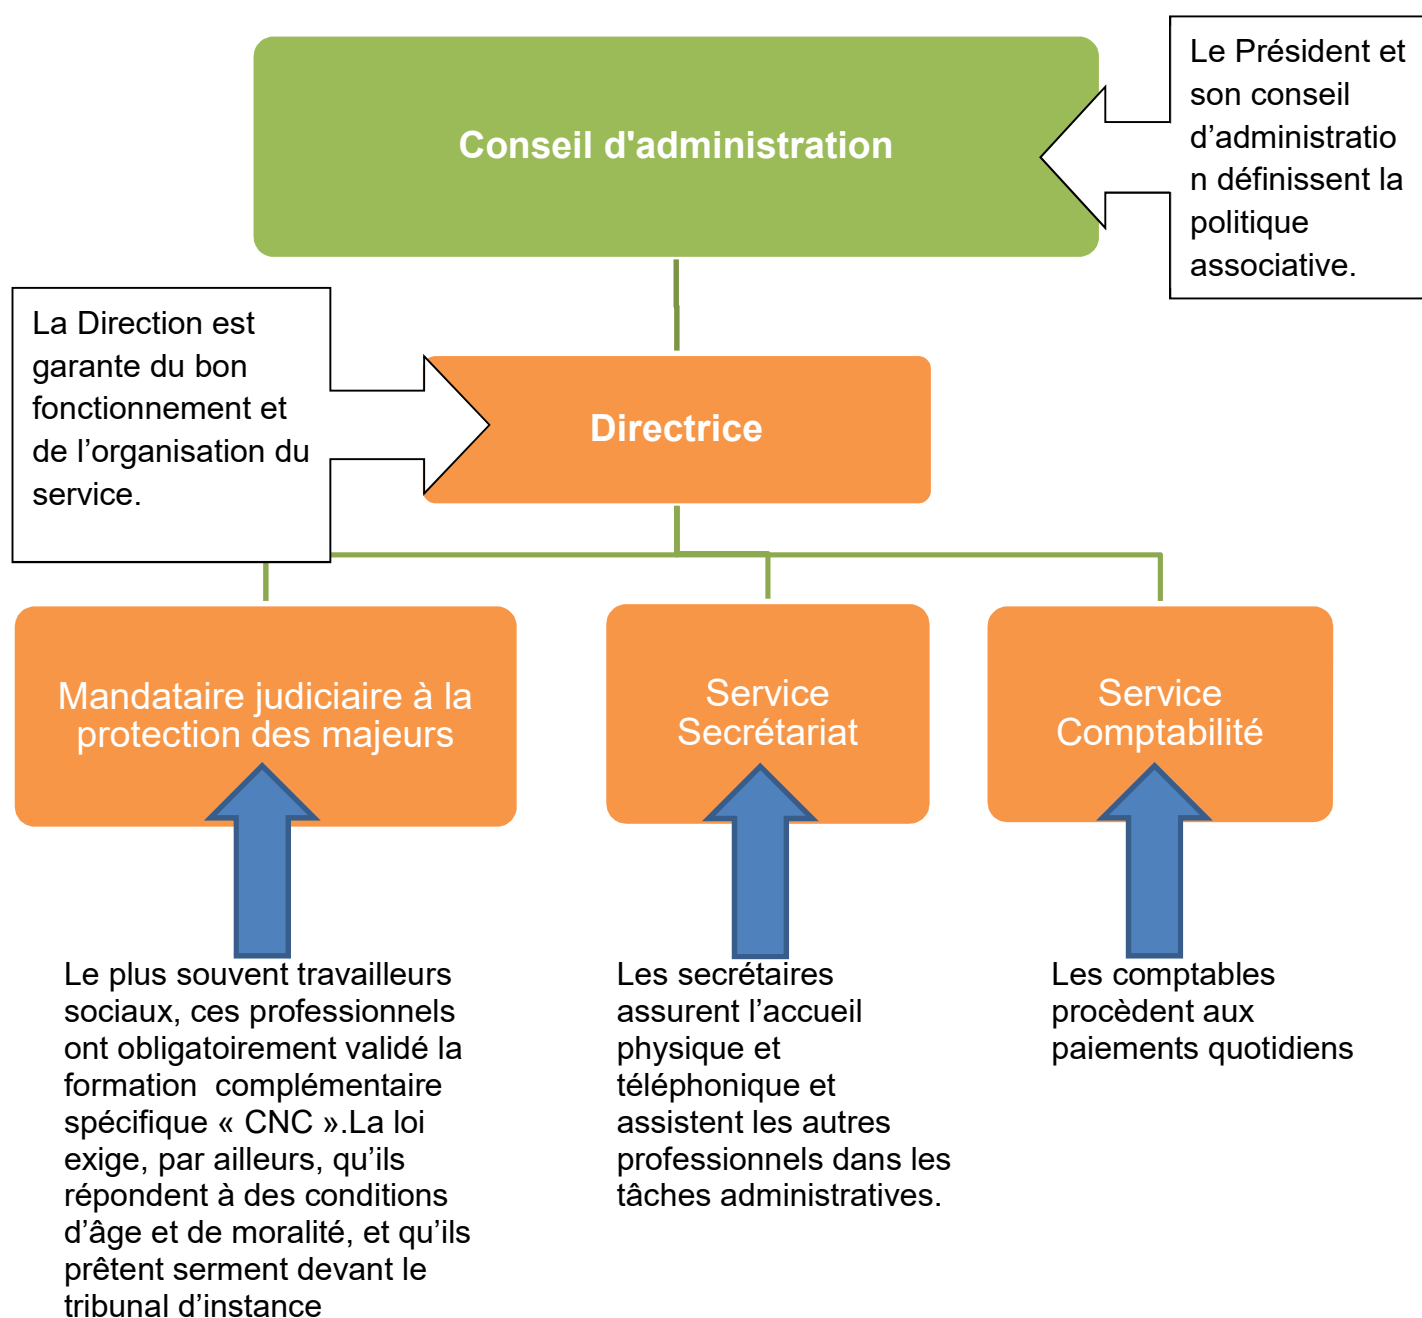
Conseil d'administration

Le Président et son conseil d'administration définissent la politique associative.

La Direction est garante du bon fonctionnement et de l'organisation du service.

Directrice

Mandataire judiciaire à la protection des majeurs

Service Secrétariat

Service Comptabilité

Le plus souvent travailleurs sociaux, ces professionnels ont obligatoirement validé la formation complémentaire spécifique « CNC ».La loi exige, par ailleurs, qu'ils répondent à des conditions d'âge et de moralité, et qu'ils prêtent serment devant le tribunal d'instance

Les secrétaires assurent l'accueil physique et téléphonique et assistent les autres professionnels dans les tâches administratives.

Les comptables procèdent aux paiements quotidiens